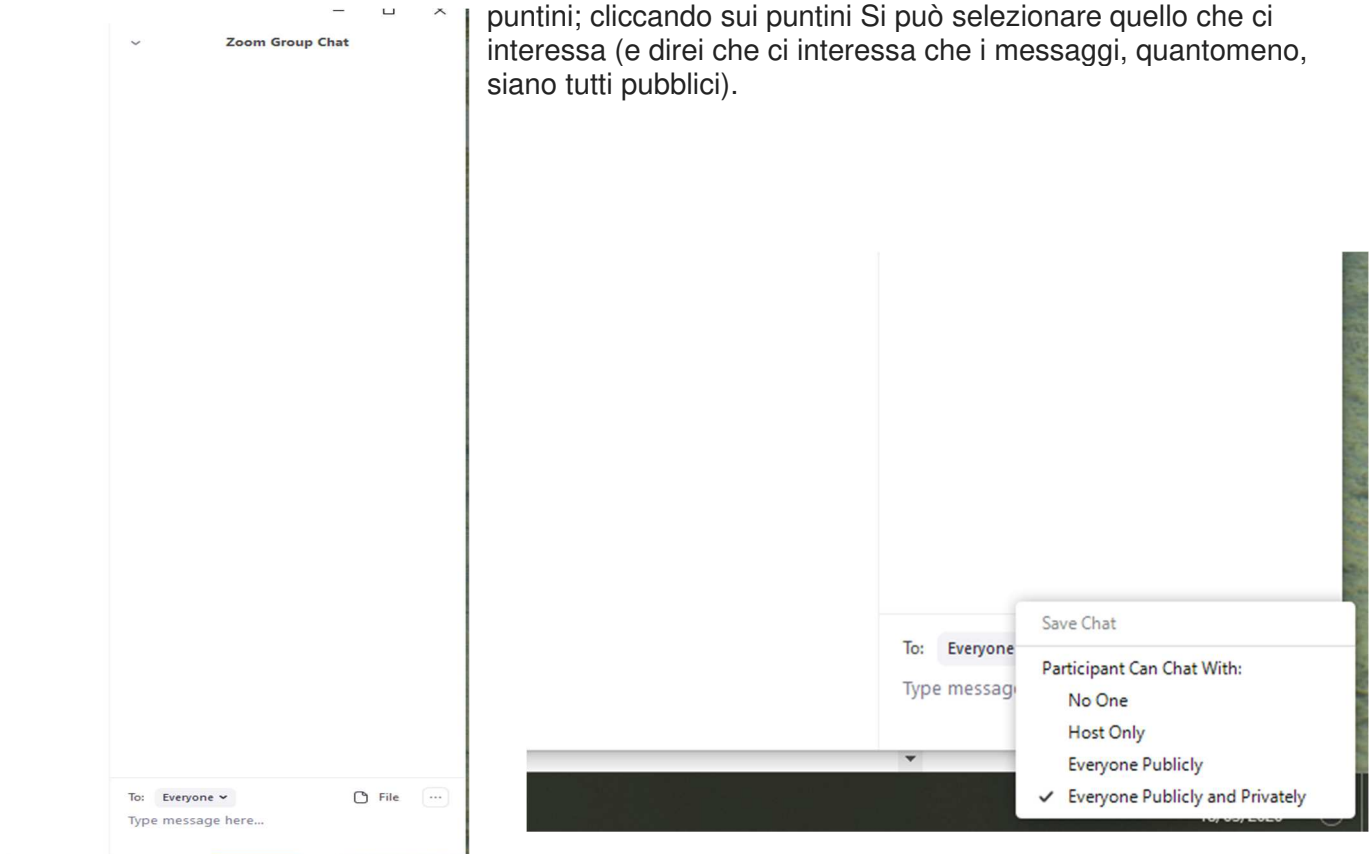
Zoom Group Chat

To: Everyone
File
...
Type message here...

puntini; cliccando sui puntini Si può selezionare quello che ci interessa (e direi che ci interessa che i messaggi, quantomeno, siano tutti pubblici).

To: Everyone
Type messag

Save Chat
Participant Can Chat With:
No One
Host Only
Everyone Publicly
✓ Everyone Publicly and Privately

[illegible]